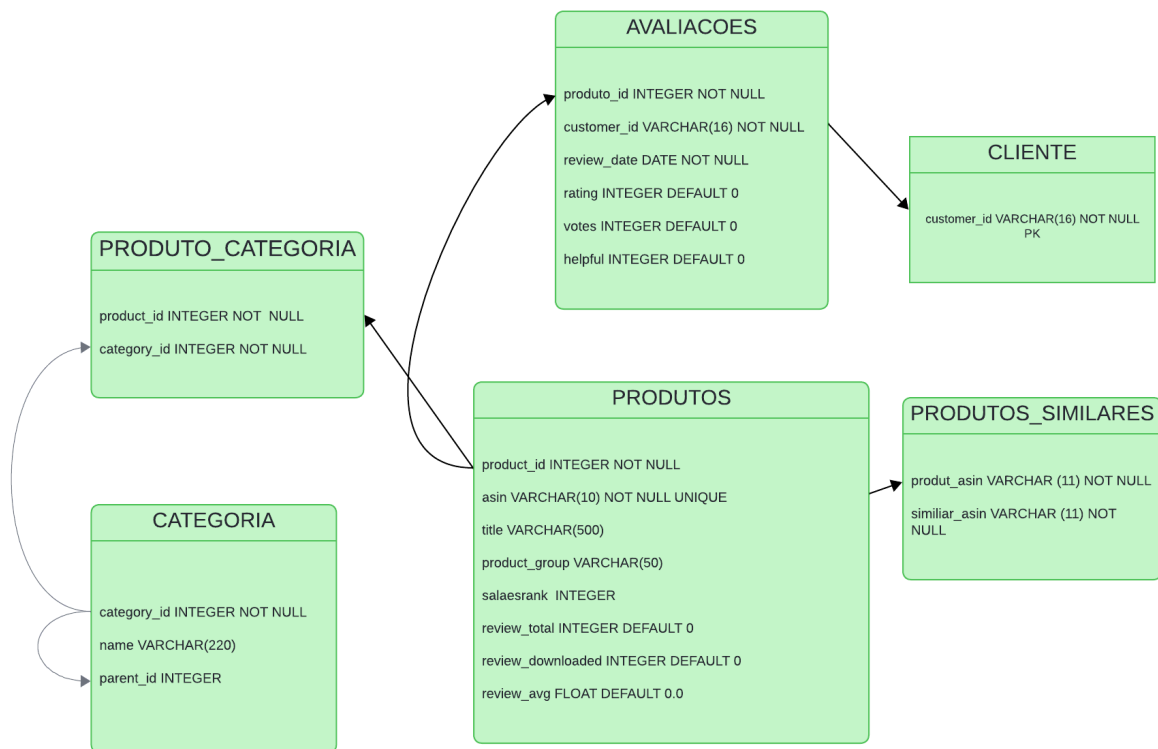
AVALIACOES

produto_id INTEGER NOT NULL

customer_id VARCHAR(16) NOT NULL

review_date DATE NOT NULL

rating INTEGER DEFAULT 0

votes INTEGER DEFAULT 0

helpful INTEGER DEFAULT 0

CLIENTE

customer_id VARCHAR(16) NOT NULL PK

PRODUTO_CATEGORIA

product_id INTEGER NOT NULL

category_id INTEGER NOT NULL

PRODUTOS

product_id INTEGER NOT NULL

asin VARCHAR(10) NOT NULL UNIQUE

title VARCHAR(500)

product_group VARCHAR(50)

salaesrank INTEGER

review_total INTEGER DEFAULT 0

review_downloaded INTEGER DEFAULT 0

review_avg FLOAT DEFAULT 0.0

PRODUTOS_SIMILARES

produt_asin VARCHAR (11) NOT NULL

similiar_asin VARCHAR (11) NOT NULL

CATEGORIA

category_id INTEGER NOT NULL

name VARCHAR(220)

parent_id INTEGER